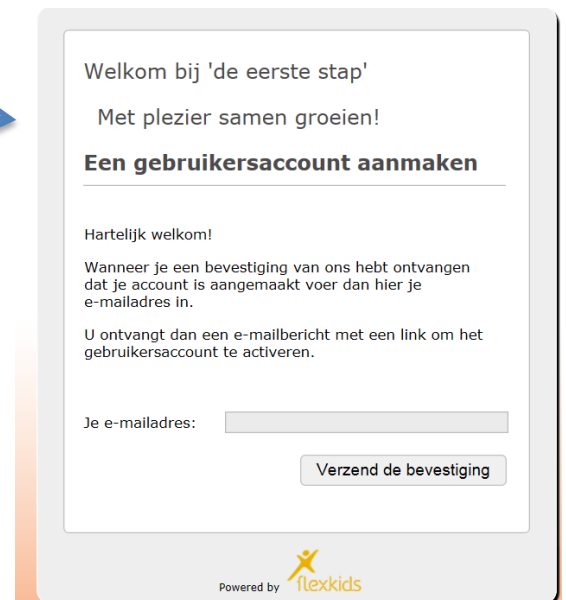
Welkom bij 'de eerste stap'

Met plezier samen groeien!

Een gebruikersaccount aanmaken

Hartelijk welkom!

Wanneer je een bevestiging van ons hebt ontvangen dat je account is aangemaakt voer dan hier je e-mailadres in.

U ontvangt dan een e-mailbericht met een link om het gebruikersaccount te activeren.

Je e-mailadres:

Verzend de bevestiging

Powered by flexkids